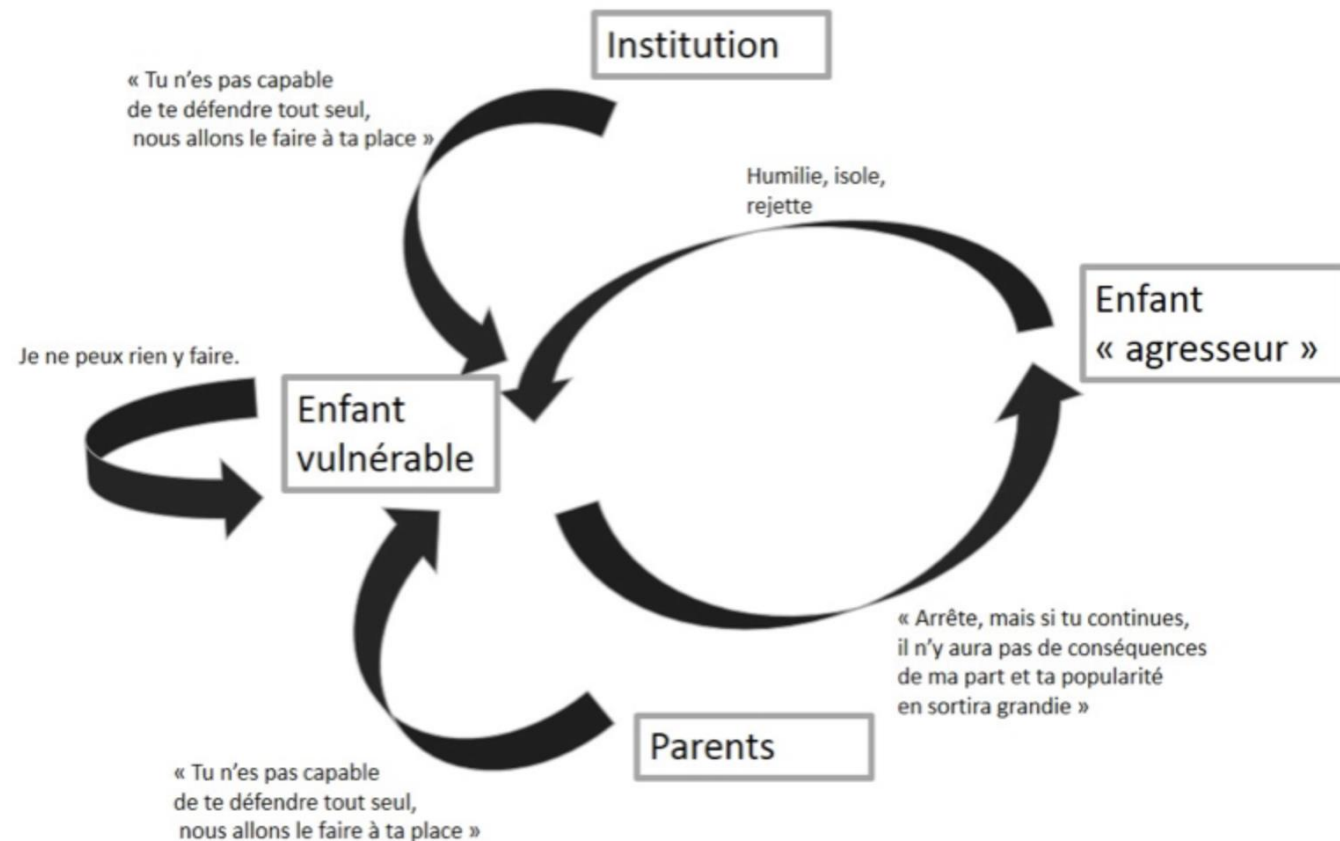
Institution

« Tu n'es pas capable de te défendre tout seul, nous allons le faire à ta place »

Humilie, isole, rejette

Enfant « agresseur »

Je ne peux rien y faire.

Enfant vulnérable

« Arrête, mais si tu continues, il n'y aura pas de conséquences de ma part et ta popularité en sortira grandie »

Parents

« Tu n'es pas capable de te défendre tout seul, nous allons le faire à ta place »